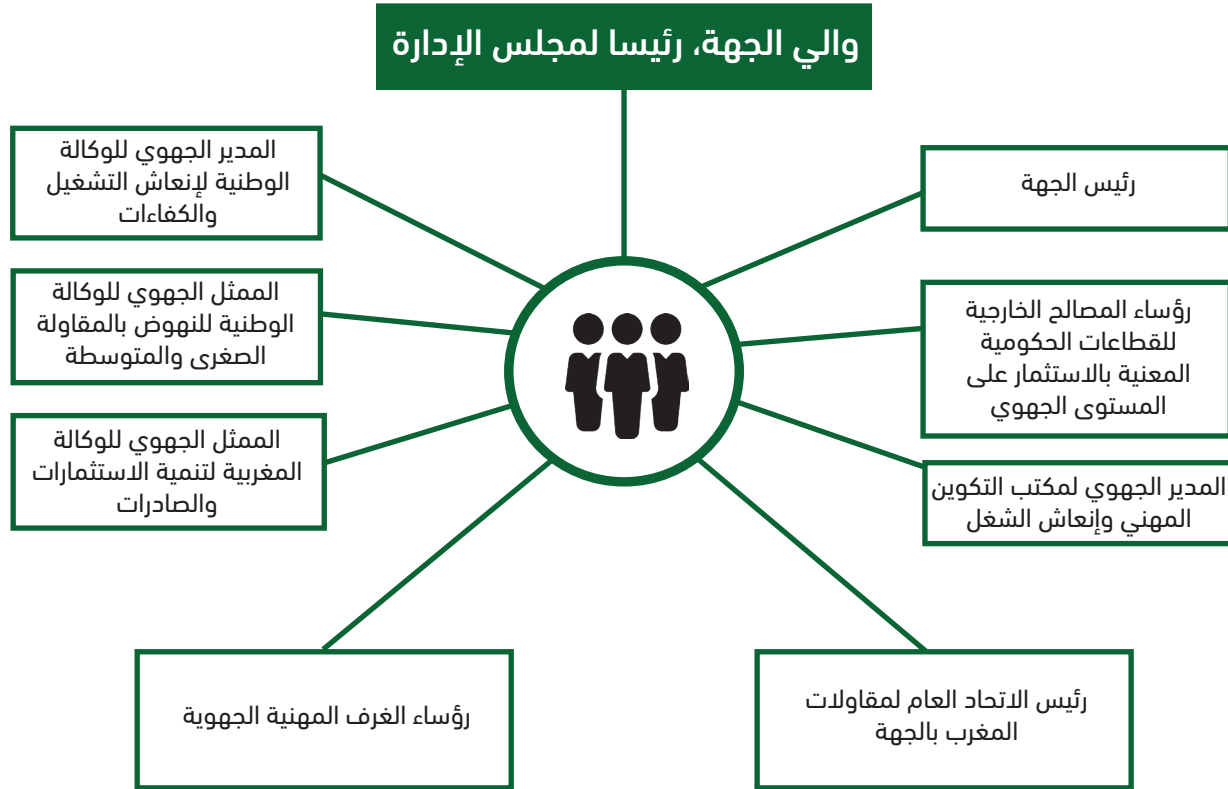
والي الجهة، رئيسا لمجلس الإدارة

رئيس الجهة

رؤساء المصالح الخارجية للقطاعات الحكومية المعنية بالاستثمار على المستوى الجهوي

المدير الجهوي لمكتب التكوين المهني وإنعاش الشغل

رئيس الاتحاد العام لمقاولات المغرب بالجهة

رؤساء الغرف المهنية الجهوية

الممثل الجهوي للوكالة المغربية لتنمية الاستثمارات والصادرات

الممثل الجهوي للوكالة الوطنية للنهوض بالمقاولة الصغرى والمتوسطة

المدير الجهوي للوكالة الوطنية لإنعاش التشغيل والكفاءات